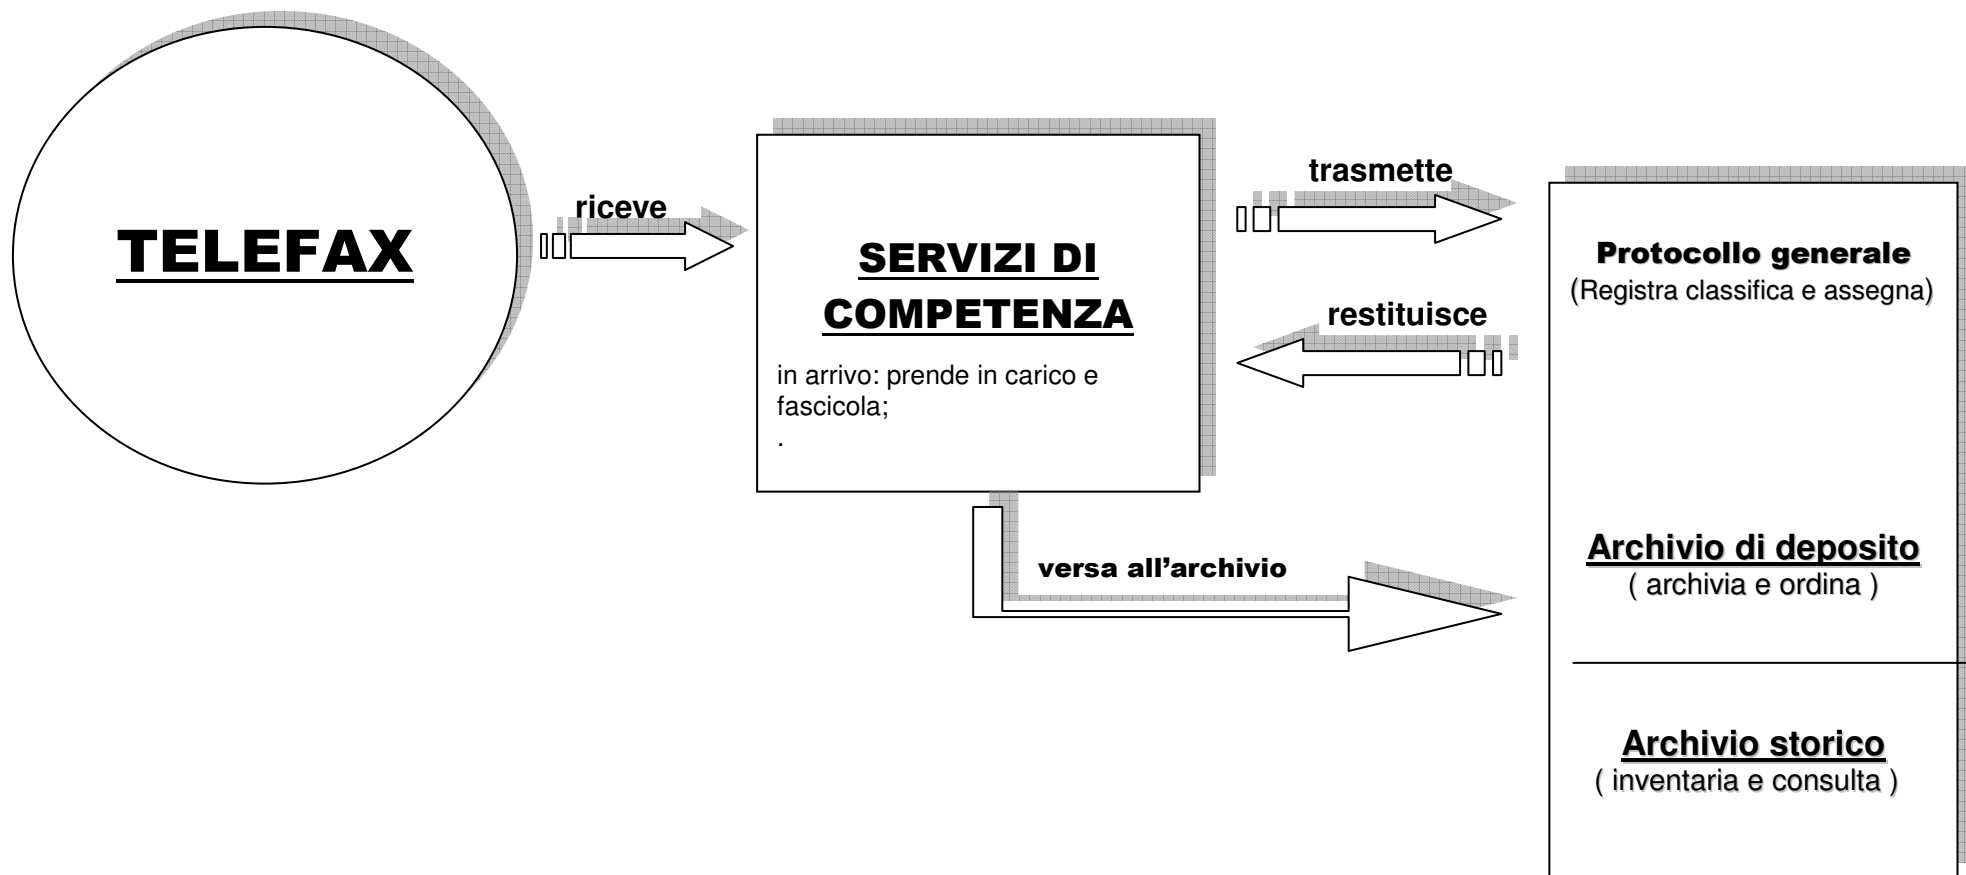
TELEFAX

riceve

SERVIZI DI COMPETENZA

in arrivo: prende in carico e fascicola;

.

trasmette

restituisce

versa all'archivio

Protocollo generale
(Registra classifica e assegna)

Archivio di deposito
( archivia e ordina )

Archivio storico
( inventaria e consulta )